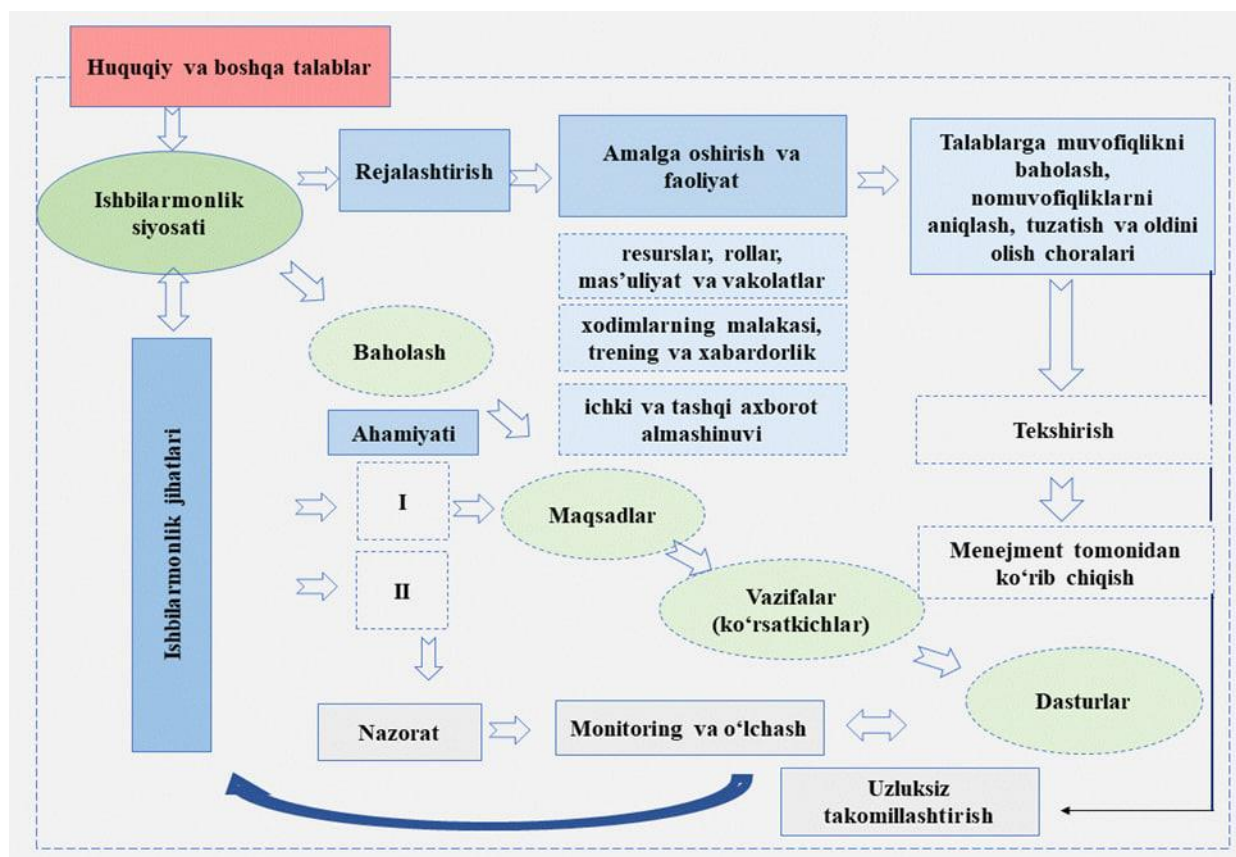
Huquqiy va boshqa talablar

Ishbilarmonlik siyosati

Rejalashtirish

Amalga oshirish va faoliyat

Talablarga muvofiqlikni baholash, nomuvofiqliklarni aniqlash, tuzatish va oldini olish choralari

resurslar, rollar, mas'uliyat va vakolatlar

xodimlarning malakasi, trening va xabardorlik

ichki va tashqi axborot almashinuvi

Baholash

Ahamiyati

Ishbilarmonlik jihatlari

I

II

Maqsadlar

Tekshirish

Menejment tomonidan ko'rib chiqish

Vazifalar (ko'rsatkichlar)

Dasturlar

Nazorat

Monitoring va o'lchash

Uzluksiz takomillashtirish